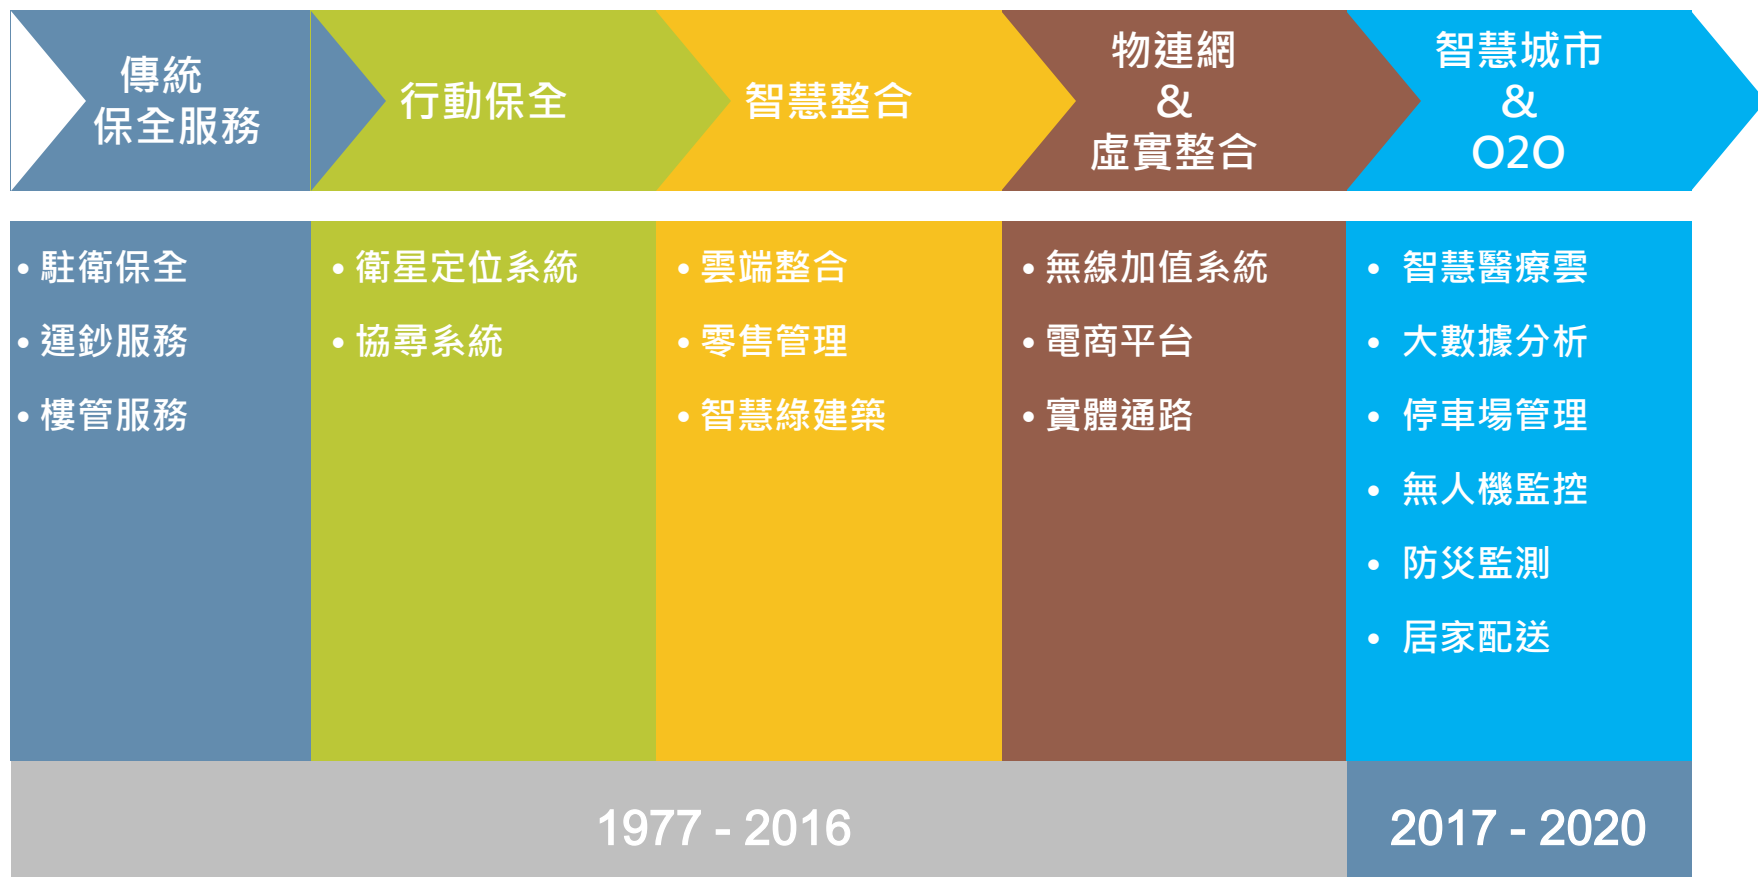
傳統
保全服務

行動保全

智慧整合

物連網
&
虛實整合

智慧城市
&
O2O

• 駐衛保全
• 運鈔服務
• 樓管服務

• 衛星定位系統
• 協尋系統

• 雲端整合
• 零售管理
• 智慧綠建築

• 無線加值系統
• 電商平台
• 實體通路

• 智慧醫療雲
• 大數據分析
• 停車場管理
• 無人機監控
• 防災監測
• 居家配送

1977 - 2016

2017 - 2020